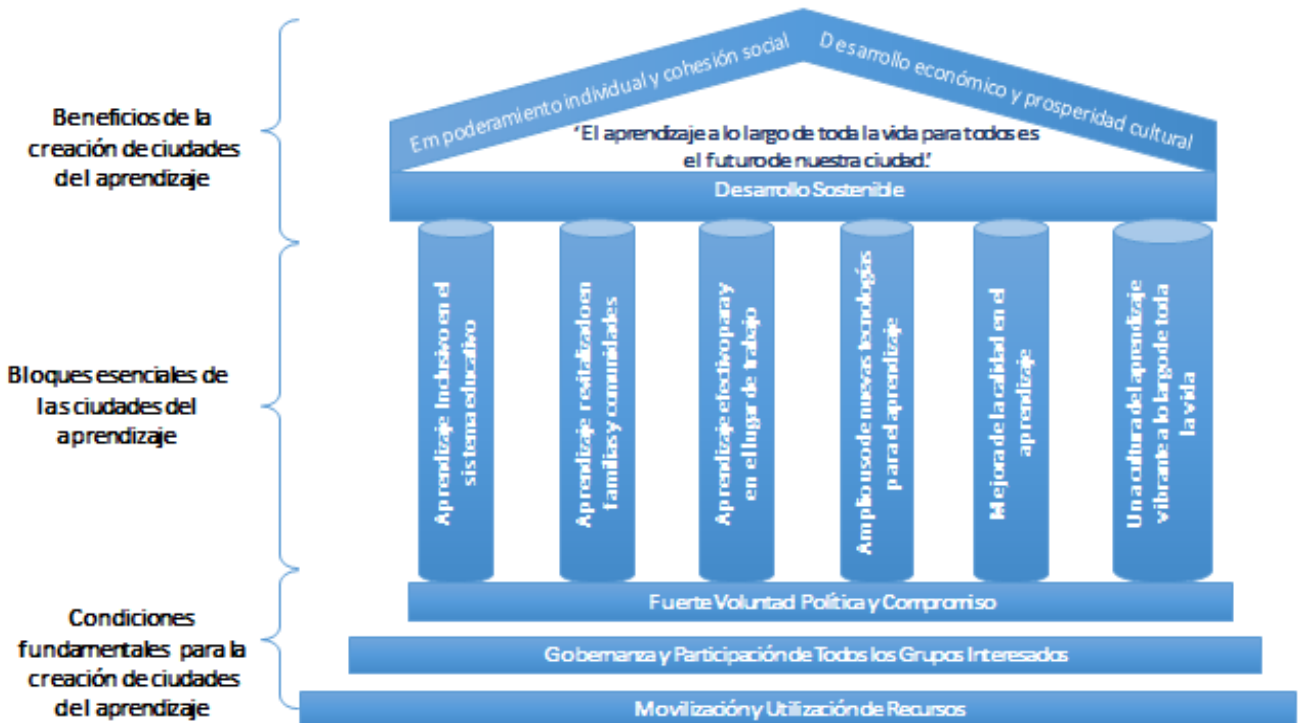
Beneficios de la creación de ciudades del aprendizaje

Empoderamiento individual y cohesión social

Desarrollo económico y prosperidad cultural

'El aprendizaje a lo largo de toda la vida para todos es el futuro de nuestra ciudad.'

Desarrollo Sostenible

Bloques esenciales de las ciudades del aprendizaje

Aprendizaje inclusivo en el sistema educativo

Aprendizaje revitalizado en familias y comunidades

Aprendizaje efectivo para y en el lugar de trabajo

Amplio uso de nuevas tecnologías para el aprendizaje

Mejora de la calidad en el aprendizaje

Una cultura del aprendizaje vibrante a lo largo de toda la vida

Condiciones fundamentales para la creación de ciudades del aprendizaje

Fuerte Voluntad Política y Compromiso

Gobernanza y Participación de Todos los Grupos Interesados

Movilización y Utilización de Recursos